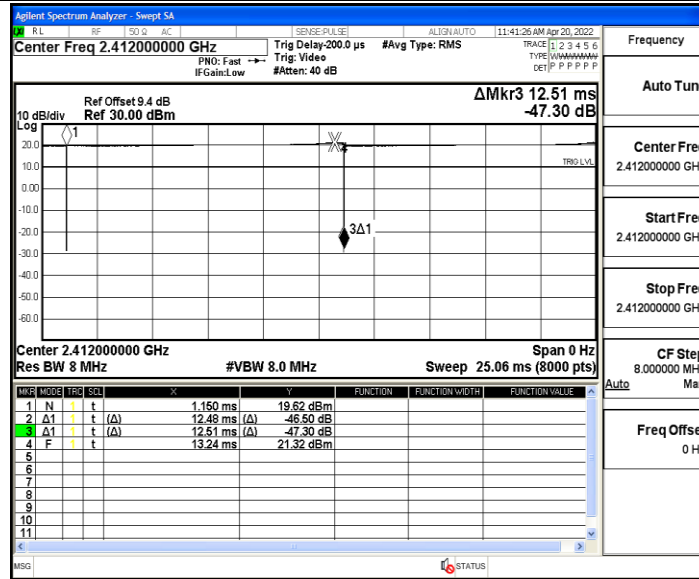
Agilent Spectrum Analyzer - Swept SA

RL RF 50 Ω AC SENSE:PULSE ALIGN AUTO 11:41:26 AM Apr 20, 2022

Center Freq 2.412000000 GHz
PNO: Fast
IFGain:Low
Trig Delay-200.0 µs
Trig: Video
#Atten: 40 dB
#Avg Type: RMS
TRACE 1 2 3 4 5 6
TYPE WWWWWW
DET P P P P P P

Frequency

10 dB/div
Log
Ref Offset 9.4 dB
Ref 30.00 dBm

ΔMkr3 12.51 ms
-47.30 dB

20.0
10.0
0.00
-10.0
-20.0
-30.0
-40.0
-50.0
-60.0

1
X
3Δ1
TRIG LVL

Center 2.412000000 GHz
Res BW 8 MHz
#VBW 8.0 MHz
Span 0 Hz
Sweep 25.06 ms (8000 pts)

| MKR | MODE | TRC | SCL | X | | Y | FUNCTION | FUNCTION WIDTH | FUNCTION VALUE |
|---|---|---|---|---|---|---|---|---|---|
| 1 | N | 1 | t | | 1.150 ms | 19.62 dBm | | | |
| 2 | Δ1 | 1 | t | (Δ) | 12.48 ms | (Δ) -46.50 dB | | | |
| 3 | Δ1 | 1 | t | (Δ) | 12.51 ms | (Δ) -47.30 dB | | | |
| 4 | F | 1 | t | | 13.24 ms | 21.32 dBm | | | |
| 5 | | | | | | | | | |
| 6 | | | | | | | | | |
| 7 | | | | | | | | | |
| 8 | | | | | | | | | |
| 9 | | | | | | | | | |
| 10 | | | | | | | | | |
| 11 | | | | | | | | | |

Auto Tun

Center Fre
2.412000000 GH

Start Fre
2.412000000 GH

Stop Fre
2.412000000 GH

CF Step
8.000000 MH
Auto Ma

Freq Offse
0 H

MSG
STATUS